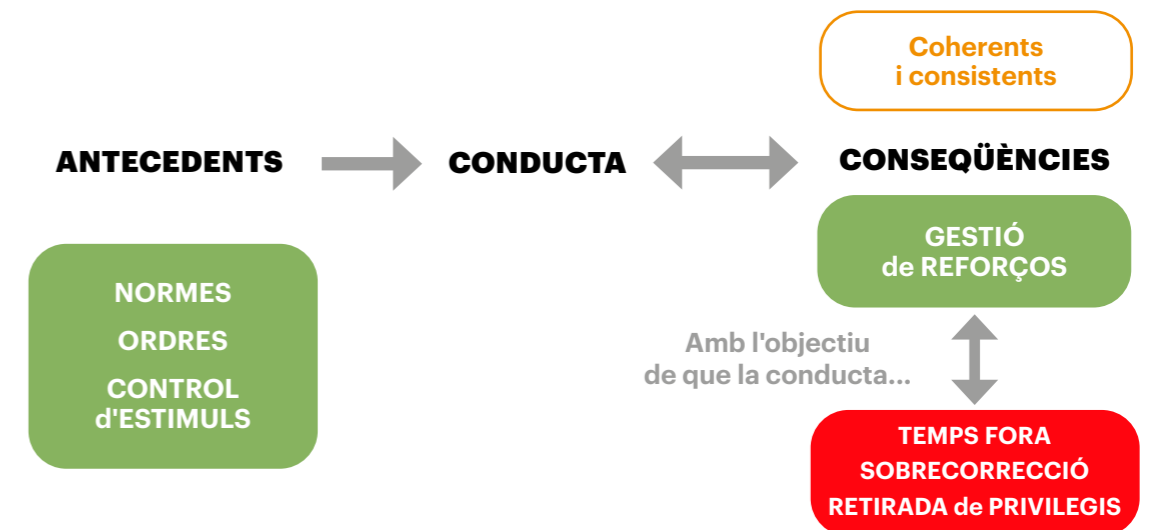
Coherents i consistents

ANTECEDENTS

CONDUCTA

CONSEQÜÈNCIES

NORMES

ORDRES

CONTROL d'ESTIMULS

GESTIÓ de REFORÇOS

Amb l'objectiu de que la conducta...

TEMPS FORA

SOBRECORRECCIÓ

RETIRADA de PRIVILEGIS